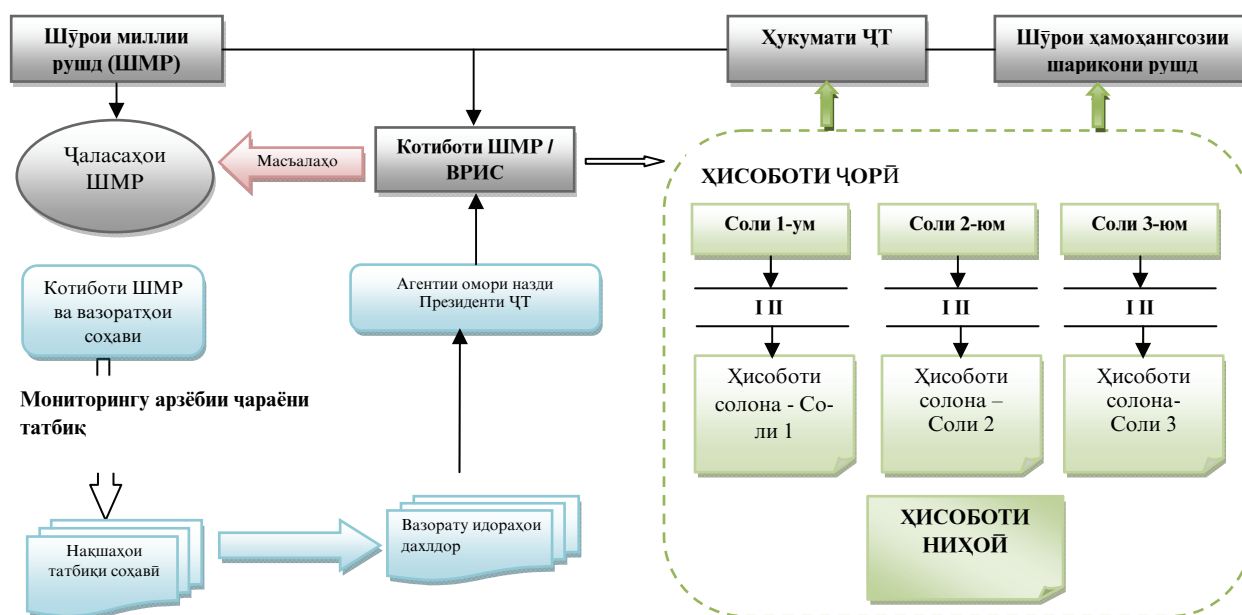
Шӯрои миллии рушд (ШМР)

Ҳукумати ҶТ

Шӯрои ҳамоҳангсозии шарикони рушд

Ҷаласаҳои ШМР

Масъалаҳо

Котиботи ШМР / ВРИС

ҲИСОБОТИ ҶОРӢ

Соли 1-ум

Соли 2-юм

Соли 3-юм

I II

I II

I II

Ҳисоботи солона - Соли 1

Ҳисоботи солона – Соли 2

Ҳисоботи солона- Соли 3

ҲИСОБОТИ НИҲОӢ

Котиботи ШМР ва вазоратҳои соҳави

Мониторингу арзёбии чораёни татбиқ

Агентии омори назди Президенти ҶТ

Нақшаҳои татбиқи соҳавӣ

Вазорату идораҳои дахлдор